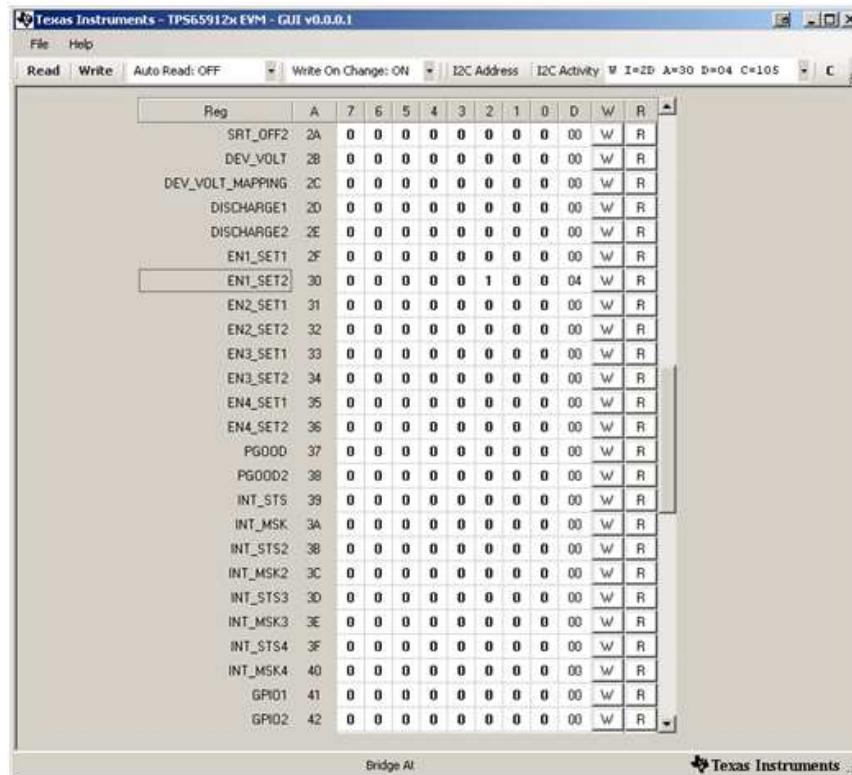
Texas Instruments - TPS65912x EVM - GUI v0.0.0.1

File Help

Read | Write | Auto Read: OFF | Write On Change: ON | I2C Address | I2C Activity W I=2D A=30 D=04 C=105 | C

| Reg | A | 7 | 6 | 5 | 4 | 3 | 2 | 1 | 0 | D | W | R |
|---|---|---|---|---|---|---|---|---|---|---|---|---|
| SRT_OFF2 | 2A | 0 | 0 | 0 | 0 | 0 | 0 | 0 | 0 | 00 | W | R |
| DEV_VOLT | 2B | 0 | 0 | 0 | 0 | 0 | 0 | 0 | 0 | 00 | W | R |
| DEV_VOLT_MAPPING | 2C | 0 | 0 | 0 | 0 | 0 | 0 | 0 | 0 | 00 | W | R |
| DISCHARGE1 | 2D | 0 | 0 | 0 | 0 | 0 | 0 | 0 | 0 | 00 | W | R |
| DISCHARGE2 | 2E | 0 | 0 | 0 | 0 | 0 | 0 | 0 | 0 | 00 | W | R |
| EN1_SET1 | 2F | 0 | 0 | 0 | 0 | 0 | 0 | 0 | 0 | 00 | W | R |
| EN1_SET2 | 30 | 0 | 0 | 0 | 0 | 0 | 1 | 0 | 0 | 04 | W | R |
| EN2_SET1 | 31 | 0 | 0 | 0 | 0 | 0 | 0 | 0 | 0 | 00 | W | R |
| EN2_SET2 | 32 | 0 | 0 | 0 | 0 | 0 | 0 | 0 | 0 | 00 | W | R |
| EN3_SET1 | 33 | 0 | 0 | 0 | 0 | 0 | 0 | 0 | 0 | 00 | W | R |
| EN3_SET2 | 34 | 0 | 0 | 0 | 0 | 0 | 0 | 0 | 0 | 00 | W | R |
| EN4_SET1 | 35 | 0 | 0 | 0 | 0 | 0 | 0 | 0 | 0 | 00 | W | R |
| EN4_SET2 | 36 | 0 | 0 | 0 | 0 | 0 | 0 | 0 | 0 | 00 | W | R |
| PGOOD | 37 | 0 | 0 | 0 | 0 | 0 | 0 | 0 | 0 | 00 | W | R |
| PGOOD2 | 38 | 0 | 0 | 0 | 0 | 0 | 0 | 0 | 0 | 00 | W | R |
| INT_STS | 39 | 0 | 0 | 0 | 0 | 0 | 0 | 0 | 0 | 00 | W | R |
| INT_MSK | 3A | 0 | 0 | 0 | 0 | 0 | 0 | 0 | 0 | 00 | W | R |
| INT_STS2 | 3B | 0 | 0 | 0 | 0 | 0 | 0 | 0 | 0 | 00 | W | R |
| INT_MSK2 | 3C | 0 | 0 | 0 | 0 | 0 | 0 | 0 | 0 | 00 | W | R |
| INT_STS3 | 3D | 0 | 0 | 0 | 0 | 0 | 0 | 0 | 0 | 00 | W | R |
| INT_MSK3 | 3E | 0 | 0 | 0 | 0 | 0 | 0 | 0 | 0 | 00 | W | R |
| INT_STS4 | 3F | 0 | 0 | 0 | 0 | 0 | 0 | 0 | 0 | 00 | W | R |
| INT_MSK4 | 40 | 0 | 0 | 0 | 0 | 0 | 0 | 0 | 0 | 00 | W | R |
| GPIO1 | 41 | 0 | 0 | 0 | 0 | 0 | 0 | 0 | 0 | 00 | W | R |
| GPIO2 | 42 | 0 | 0 | 0 | 0 | 0 | 0 | 0 | 0 | 00 | W | R |

Bridge At

Texas Instruments